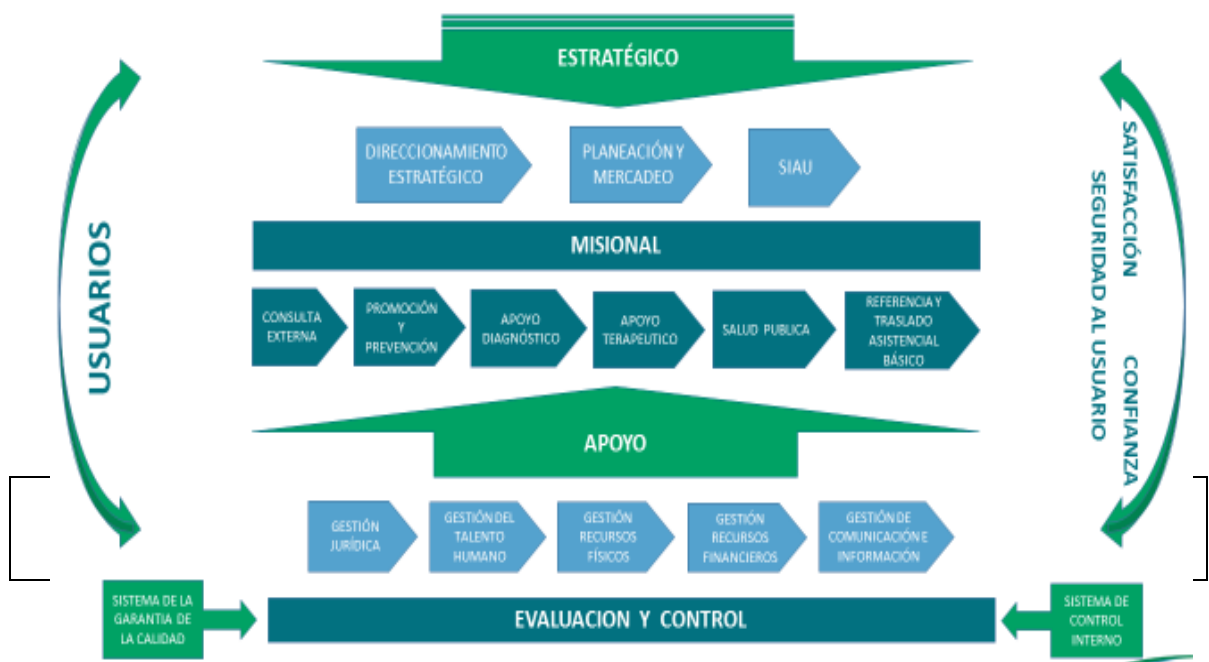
USUARIOS

ESTRATÉGICO

DIRECCIONAMIENTO ESTRATÉGICO

PLANEACIÓN Y MERCADEO

SIAU

MISIONAL

CONSULTA EXTERNA

PROMOCIÓN Y PREVENCIÓN

APOYO DIAGNÓSTICO

APOYO TERAPEUTICO

SALUD PUBLICA

REFERENCIA Y TRASLADO ASISTENCIAL BÁSICO

APOYO

GESTIÓN JURÍDICA

GESTIÓN DEL TALENTO HUMANO

GESTIÓN RECURSOS FÍSICOS

GESTIÓN RECURSOS FINANCIEROS

GESTIÓN DE COMUNICACIÓN E INFORMACIÓN

SATISFACCIÓN CONFIANZA

SEGURIDAD AL USUARIO

SISTEMA DE LA GARANTIA DE LA CALIDAD

EVALUACION Y CONTROL

SISTEMA DE CONTROL INTERNO